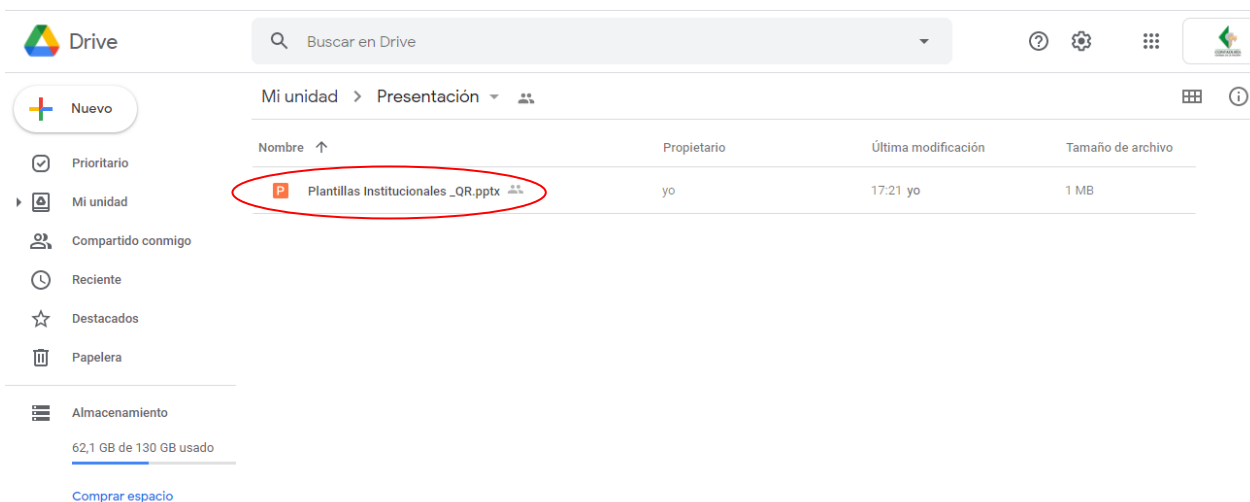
Drive

Buscar en Drive

Nuevo

Prioritario

Mi unidad

Compartido conmigo

Reciente

Destacados

Papelera

Almacenamiento

62,1 GB de 130 GB usado

Comprar espacio

Mi unidad > Presentación

| Nombre | Propietario | Última modificación | Tamaño de archivo |
|---|---|---|---|
| Plantillas Institucionales _QR.pptx | yo | 17:21 yo | 1 MB |